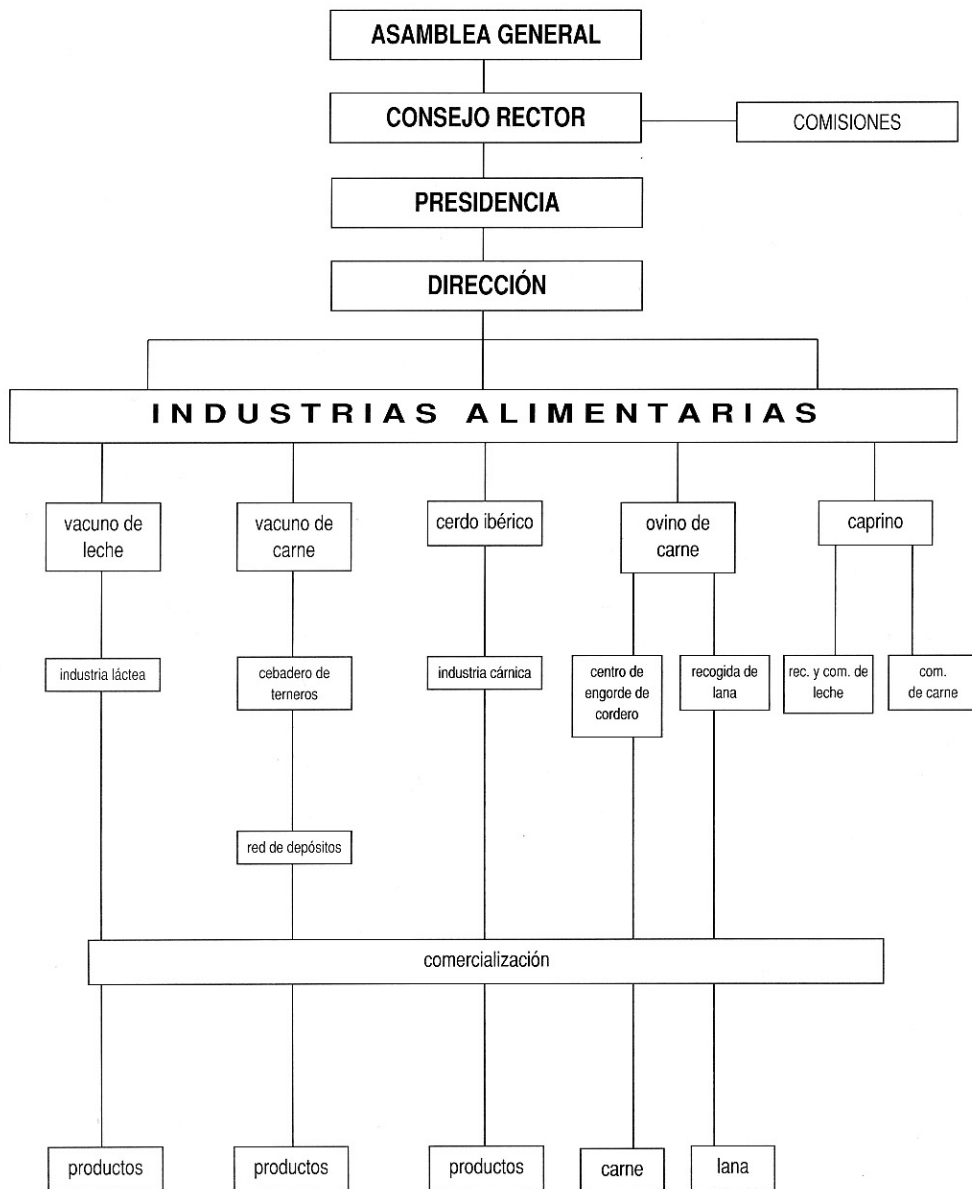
ASAMBLEA GENERAL

CONSEJO RECTOR

COMISIONES

PRESIDENCIA

DIRECCIÓN

INDUSTRIAS ALIMENTARIAS

vacuno de leche

vacuno de carne

cerdo ibérico

ovino de carne

caprino

industria láctea

cebadero de terneros

industria cárnica

centro de engorde de cordero

recogida de lana

rec. y com. de leche

com. de carne

red de depósitos

comercialización

productos

productos

productos

carne

lana